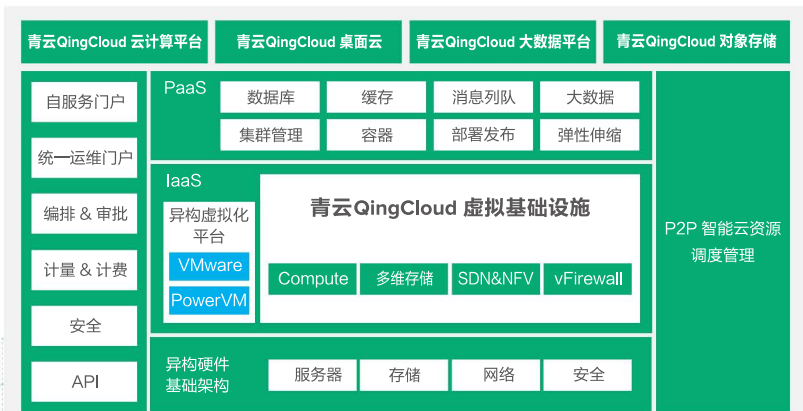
青云QingCloud 云计算平台

青云QingCloud 桌面云

青云QingCloud 大数据平台

青云QingCloud 对象存储

自服务门户

统一运维门户

编排 & 审批

计量 & 计费

安全

API

PaaS

数据库

缓存

消息列队

大数据

集群管理

容器

部署发布

弹性伸缩

IaaS

异构虚拟化平台

VMware

PowerVM

青云QingCloud 虚拟基础设施

Compute

多维存储

SDN&NFV

vFirewall

异构硬件基础架构

服务器

存储

网络

安全

P2P 智能云资源调度管理